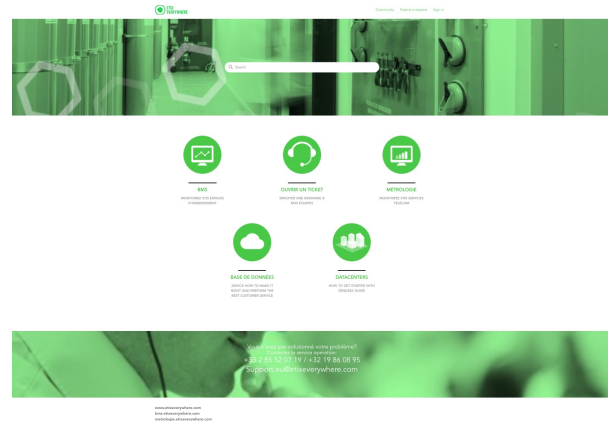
ETIX EVERYWHERE

Community Submit a request Sign in

Search

BMS

MONITOREZ VOS ESPACES D'HEBERGEMENT

OUVRIR UN TICKET

ENVOYEZ UNE DEMANDE À NOS ÉQUIPES

METROLOGIE

MONITOREZ VOS SERVICES TELECOM

BASE DE DONNÉES

ADVICE HOW TO MAKE IT RIGHT AND PERFORM THE BEST CUSTOMER SERVICE

DATACENTERS

HOW TO GET STARTED WITH ZENDESK GUIDE

Vous n'avez pas solutionné votre problème?
Contactez le service opération:
+33 2 85 52 07 19 / +32 19 86 08 95
Support.eu@etixeverywhere.com

www.etixeverywhere.com
bms.etixeverywhere.com
metrologie.etixeverywhere.com